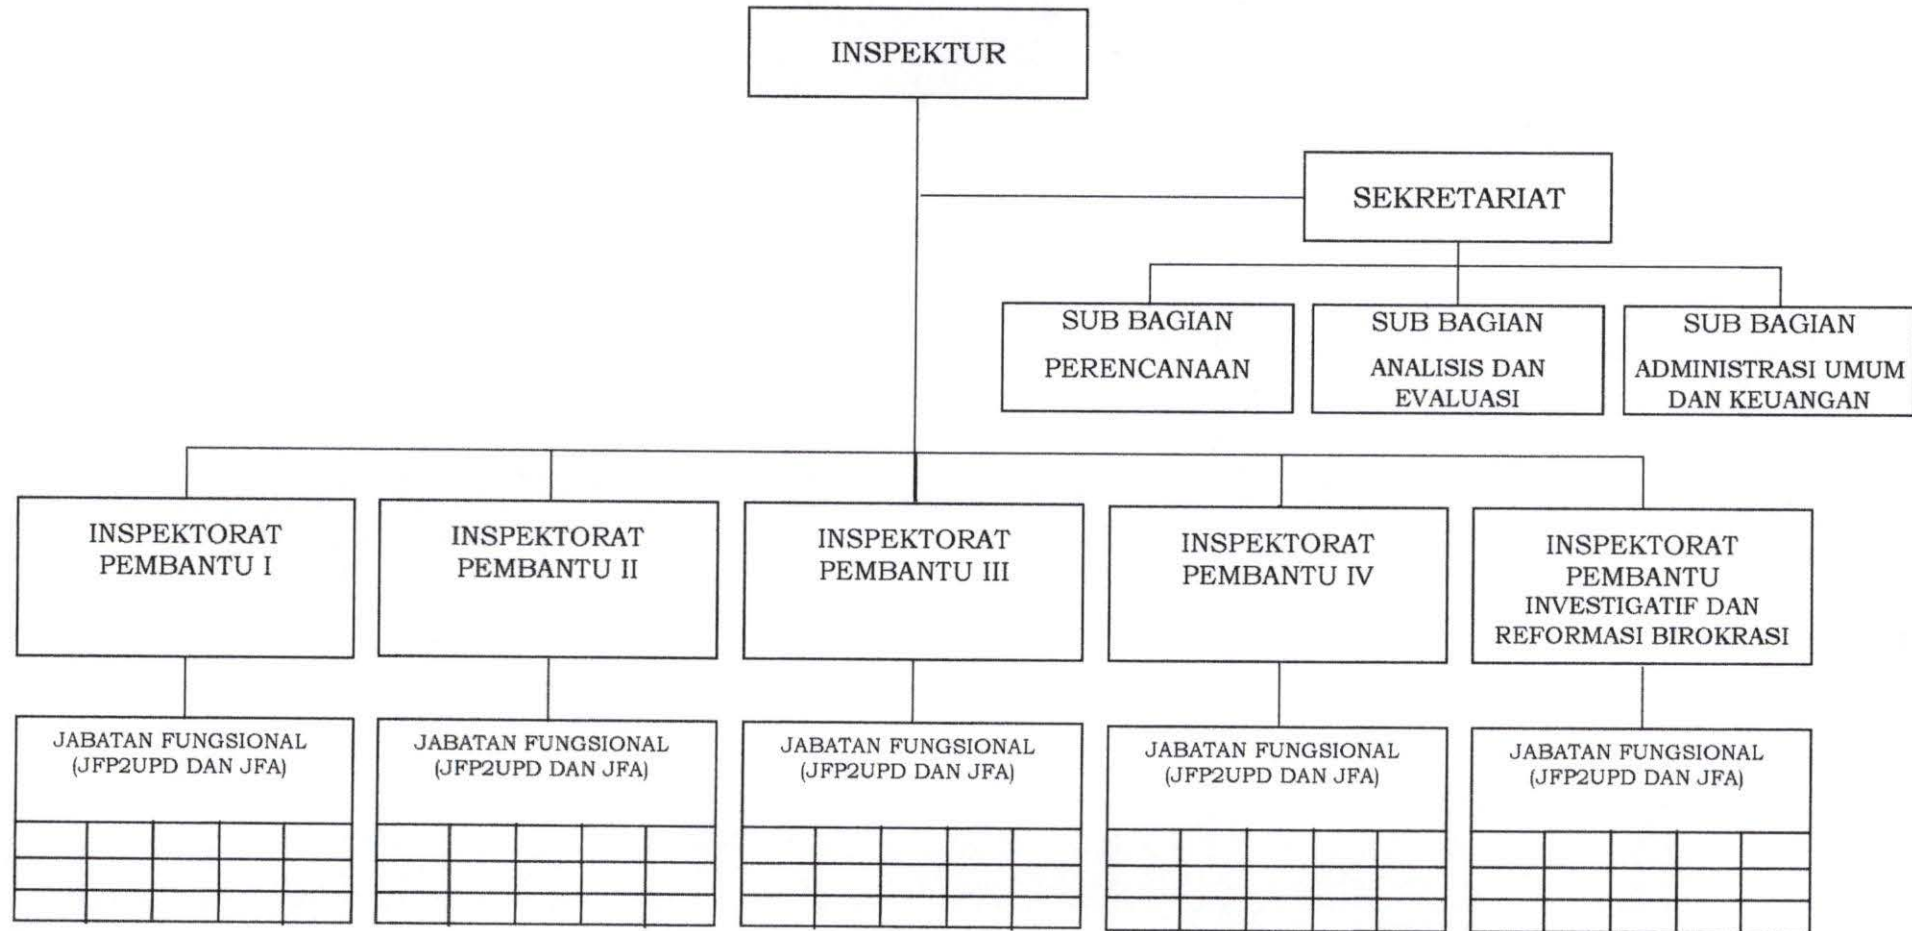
INSPEKTUR

SEKRETARIAT

SUB BAGIAN PERENCANAAN

SUB BAGIAN ANALISIS DAN EVALUASI

SUB BAGIAN ADMINISTRASI UMUM DAN KEUANGAN

INSPEKTORAT PEMBANTU I

INSPEKTORAT PEMBANTU II

INSPEKTORAT PEMBANTU III

INSPEKTORAT PEMBANTU IV

INSPEKTORAT PEMBANTU INVESTIGATIF DAN REFORMASI BIROKRASI

JABATAN FUNGSIONAL (JFP2UPD DAN JFA)

JABATAN FUNGSIONAL (JFP2UPD DAN JFA)

JABATAN FUNGSIONAL (JFP2UPD DAN JFA)

JABATAN FUNGSIONAL (JFP2UPD DAN JFA)

JABATAN FUNGSIONAL (JFP2UPD DAN JFA)